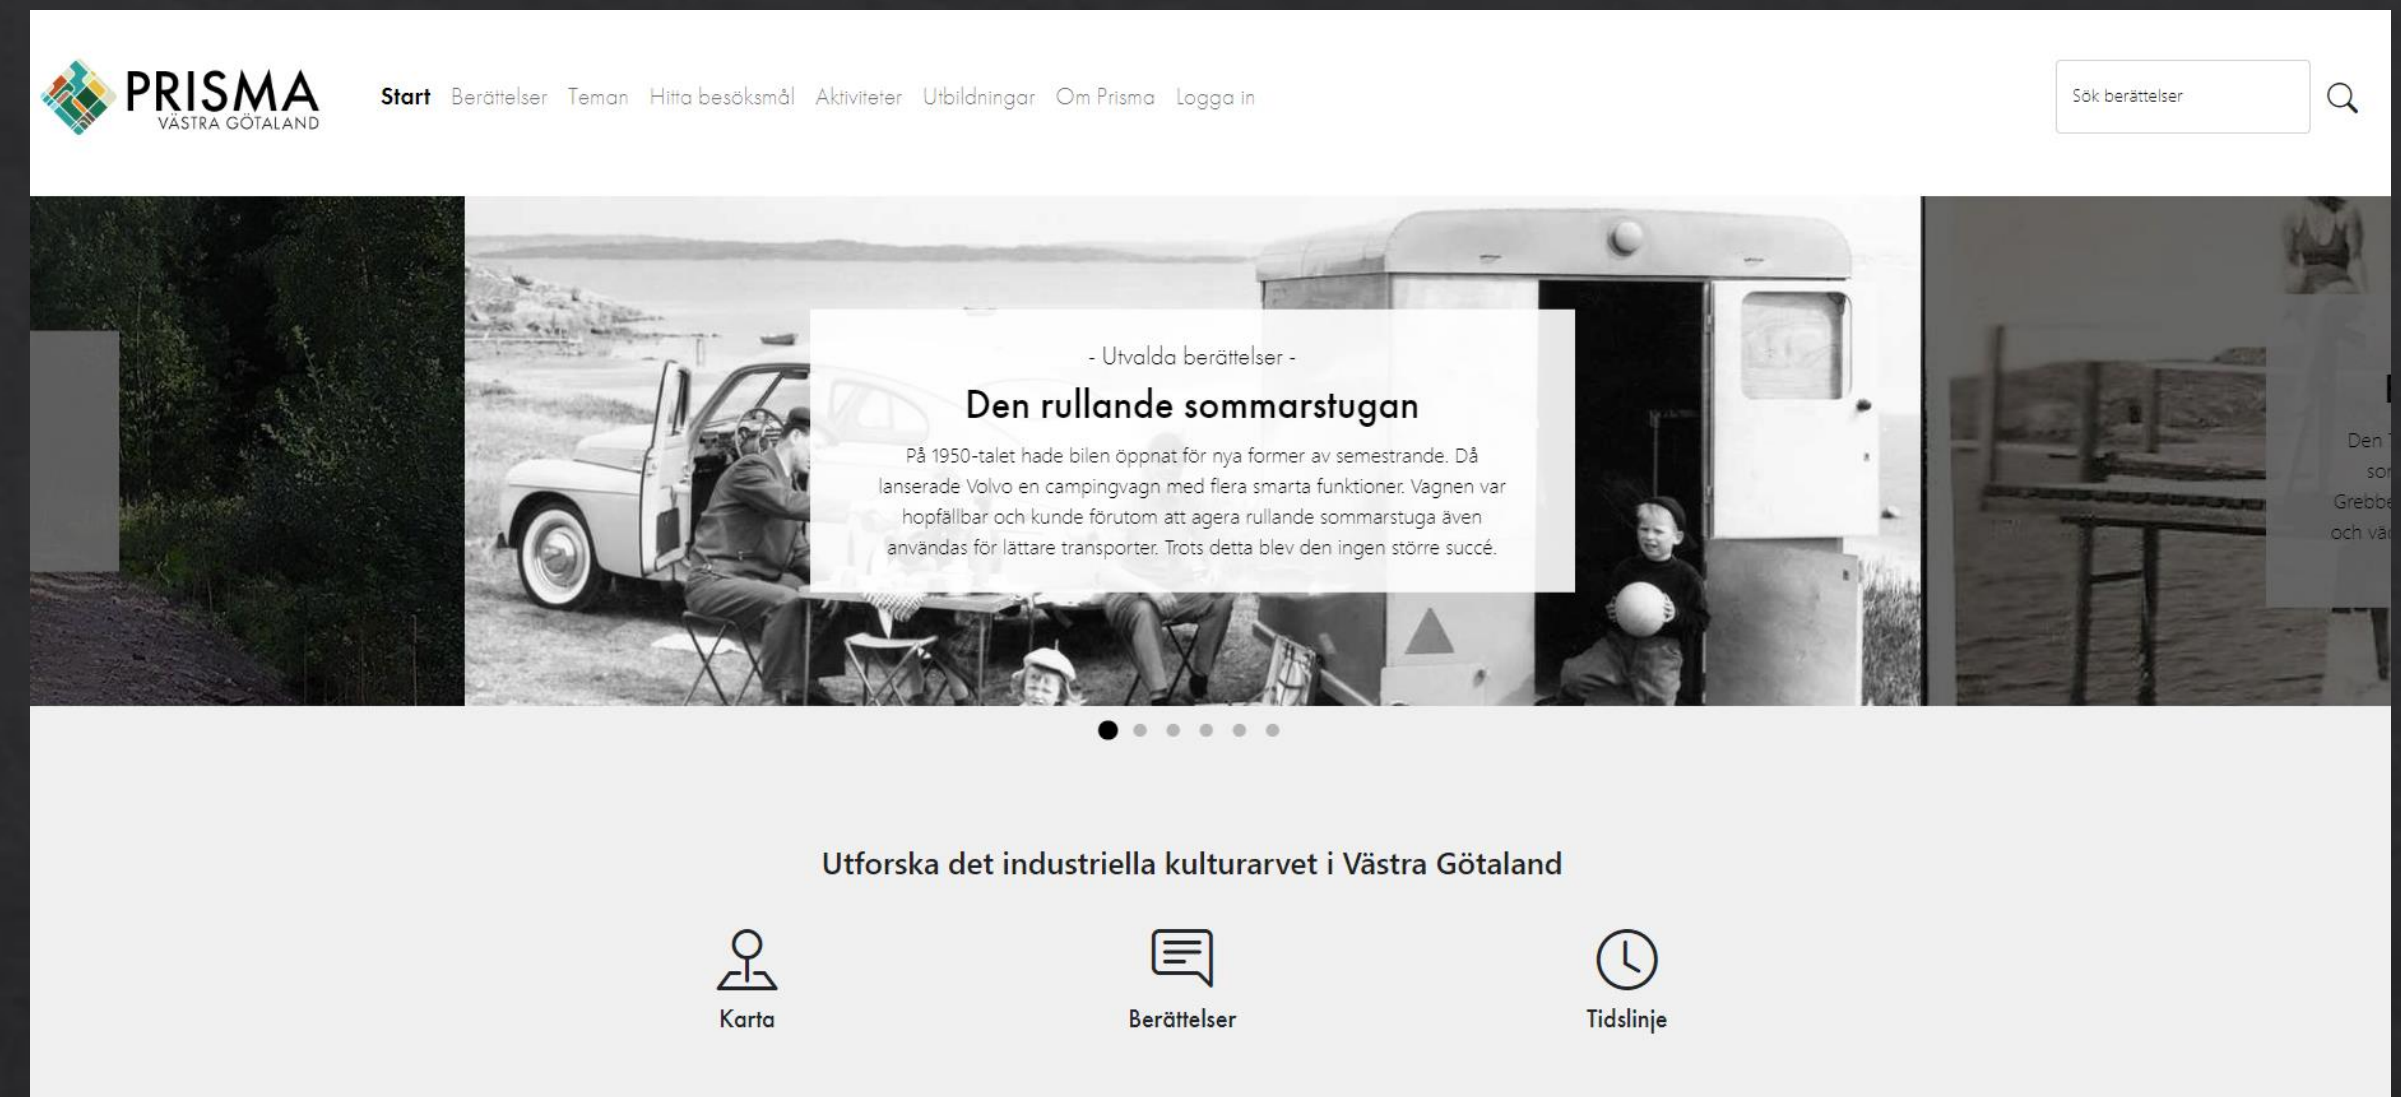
PRISMA
VÄSTRA GÖTALAND

Start Berättelser Teman Hitta besöksmål Aktiviteter Utbildningar Om Prisma Logga in

Sök berättelser

- Utvalda berättelser -

Den rullande sommarstugan

På 1950-talet hade bilen öppnat för nya former av semestrande. Då lanserade Volvo en campingvagn med flera smarta funktioner. Vagnen var hopfällbar och kunde förutom att agera rullande sommarstuga även användas för lättare transporter. Trots detta blev den ingen större succé.

Den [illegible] so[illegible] Grebb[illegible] och vä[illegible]

Utforska det industriella kulturarvet i Västra Götaland

Karta

Berättelser

Tidslinje